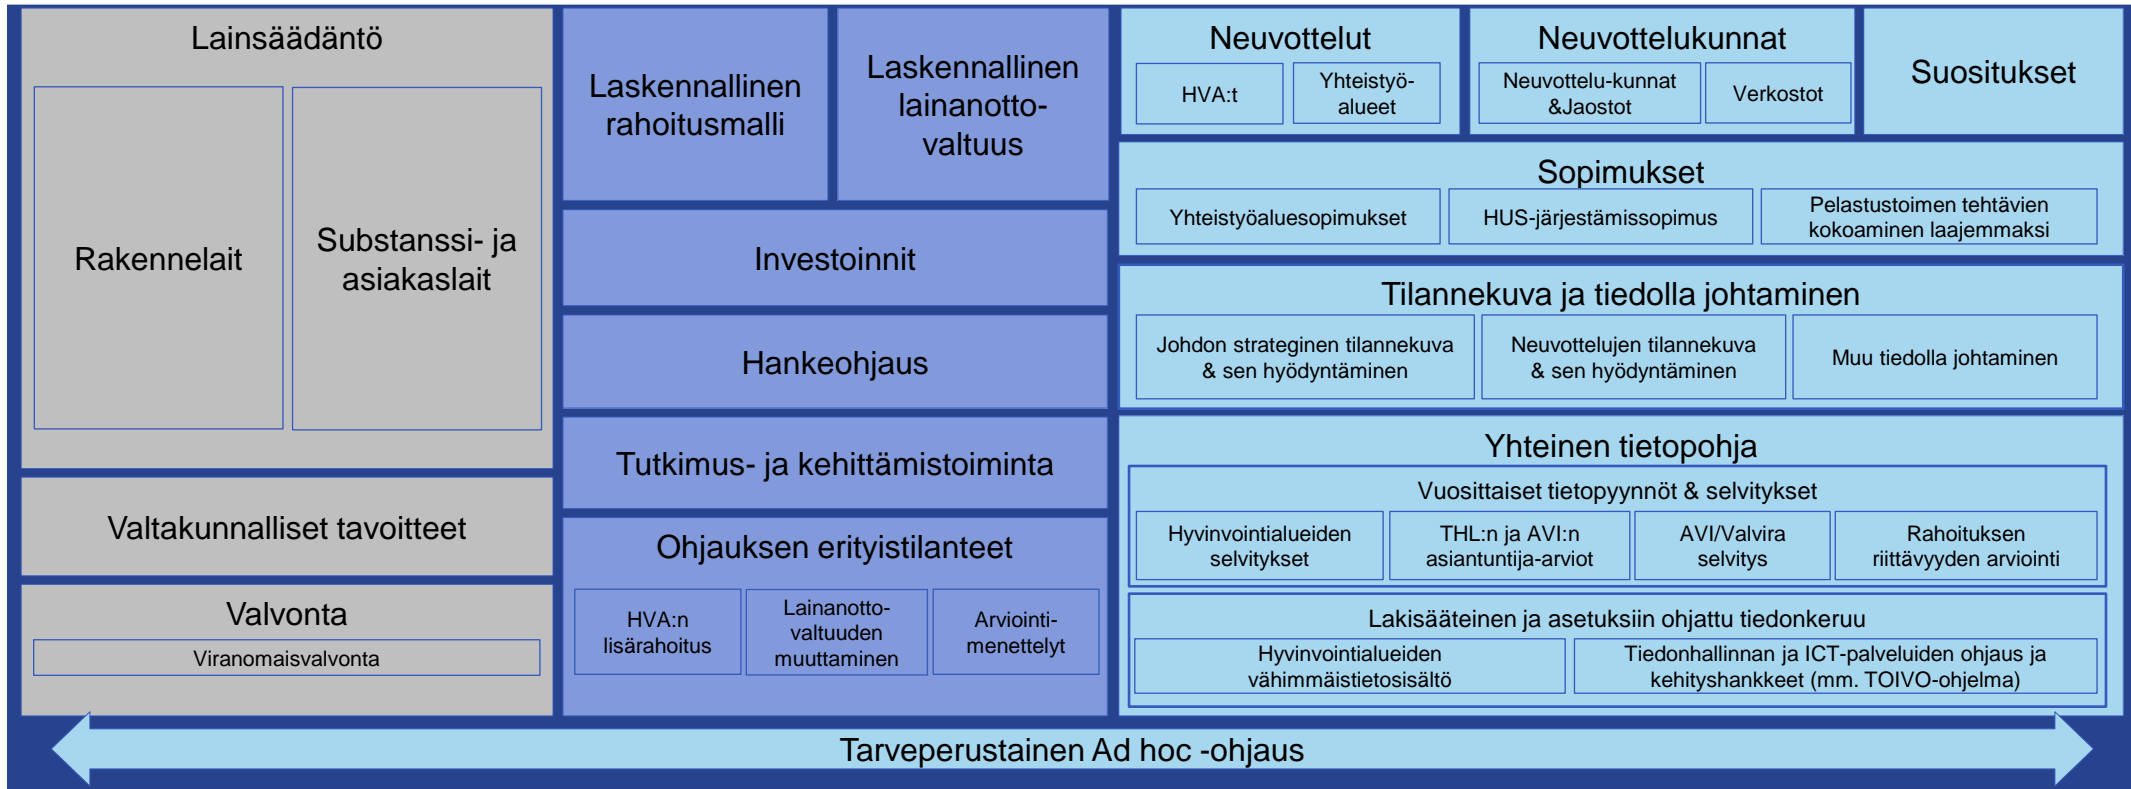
Lainsäädäntö

Rakennelait

Substanssi- ja asiakaslait

Valtakunnalliset tavoitteet

Valvonta

Viranomaisvalvonta

Laskennallinen rahoitusmalli

Laskennallinen lainanotto-valtuus

Investoinnit

Hankeohjaus

Tutkimus- ja kehittämistoiminta

Ohjauksen erityistilanteet

HVA:n lisärahoitus

Lainanotto-valtuuden muuttaminen

Arviointi-menettelyt

Neuvottelut

HVA:t

Yhteistyö-alueet

Neuvottelukunnat

Neuvottelu-kunnat &Jaostot

Verkostot

Suositukset

Sopimukset

Yhteistyöaluesopimukset

HUS-järjestämissopimus

Pelastustoimen tehtävien kokoaminen laajemmaksi

Tilannekuva ja tiedolla johtaminen

Johdon strateginen tilannekuva & sen hyödyntäminen

Neuvottelujen tilannekuva & sen hyödyntäminen

Muu tiedolla johtaminen

Yhteinen tietopohja

Vuosittaiset tietopyynnöt & selvitykset

Hyvinvointialueiden selvitykset

THL:n ja AVI:n asiantuntija-arviot

AVI/Valvira selvitys

Rahoituksen riittävyyden arviointi

Lakisääteinen ja asetuksiin ohjattu tiedonkeruu

Hyvinvointialueiden vähimmäistietosisältö

Tiedonhallinnan ja ICT-palveluiden ohjaus ja kehityshankkeet (mm. TOIVO-ohjelma)

Tarveperustainen Ad hoc -ohjaus